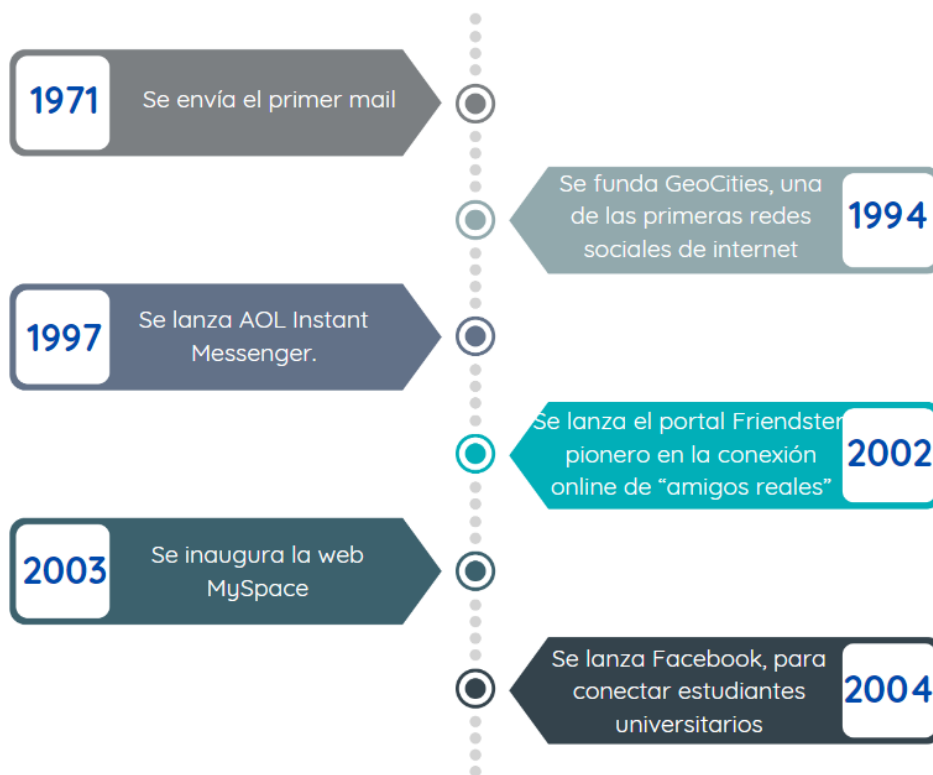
1971 Se envía el primer mail

Se funda GeoCities, una de las primeras redes sociales de internet 1994

1997 Se lanza AOL Instant Messenger.

Se lanza el portal Friendster pionero en la conexión online de "amigos reales" 2002

2003 Se inaugura la web MySpace

Se lanza Facebook, para conectar estudiantes universitarios 2004